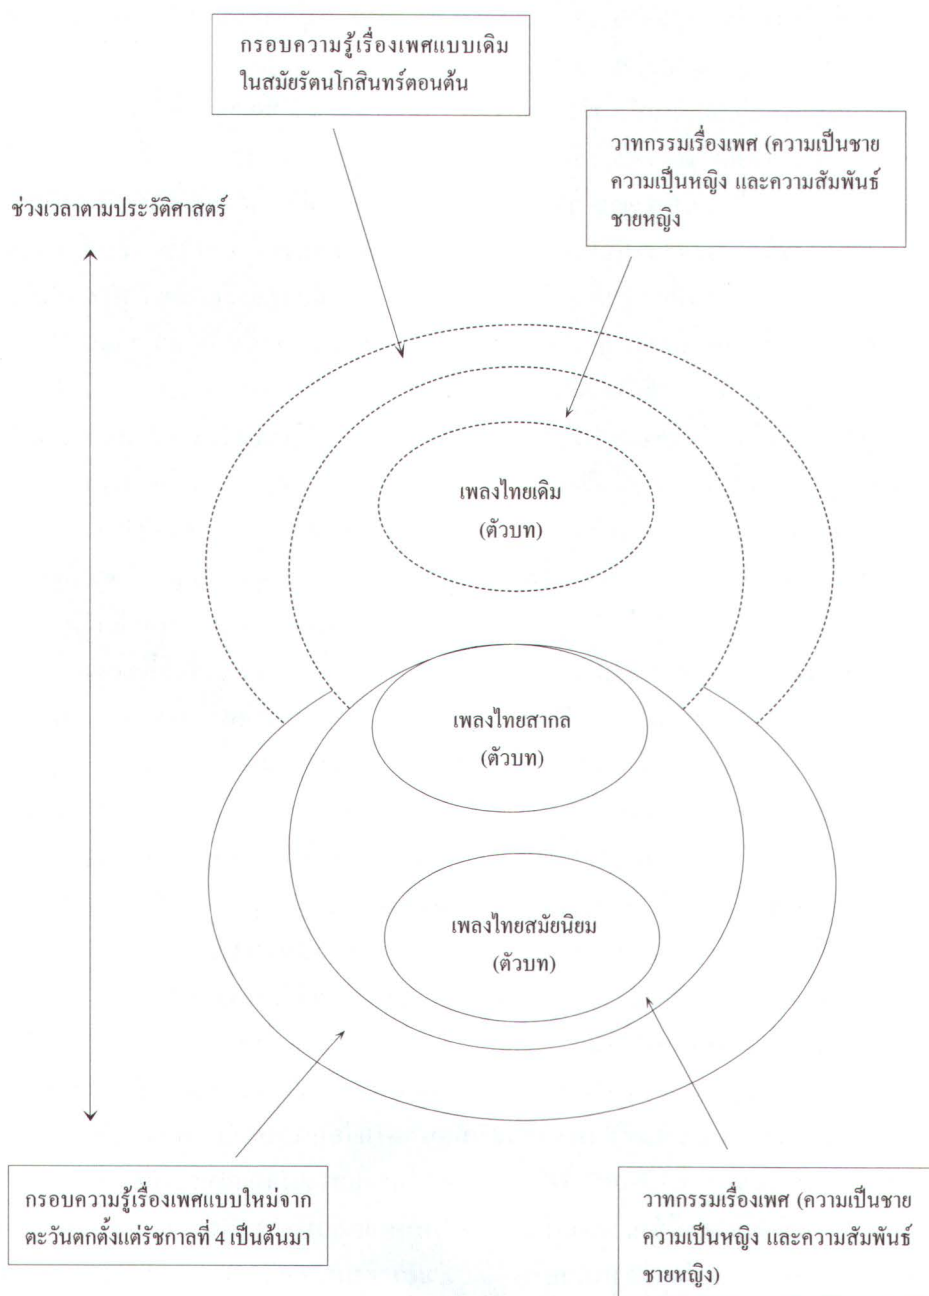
กรอบความรู้เรื่องเพศแบบเดิม ในสมัยรัตนโกสินทร์ตอนต้น

วาทกรรมเรื่องเพศ (ความเป็นชาย ความเป็นหญิง และความสัมพันธ์ชายหญิง

ช่วงเวลาตามประวัติศาสตร์

เพลงไทยเดิม
(ตัวบท)

เพลงไทยสากล
(ตัวบท)

เพลงไทยสมัยนิยม
(ตัวบท)

กรอบความรู้เรื่องเพศแบบใหม่จากตะวันตกตั้งแต่รัชกาลที่ 4 เป็นต้นมา

วาทกรรมเรื่องเพศ (ความเป็นชาย ความเป็นหญิง และความสัมพันธ์ชายหญิง)